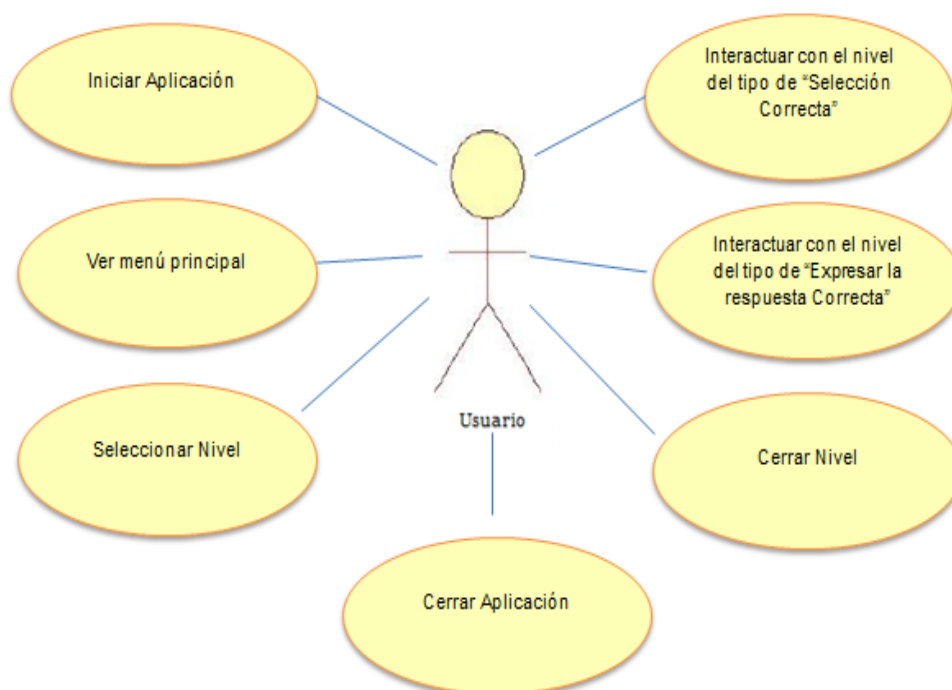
Iniciar Aplicación

Interactuar con el nivel del tipo de "Selección Correcta"

Ver menú principal

Interactuar con el nivel del tipo de "Expresar la respuesta Correcta"

Seleccionar Nivel

Usuario

Cerrar Nivel

Cerrar Aplicación